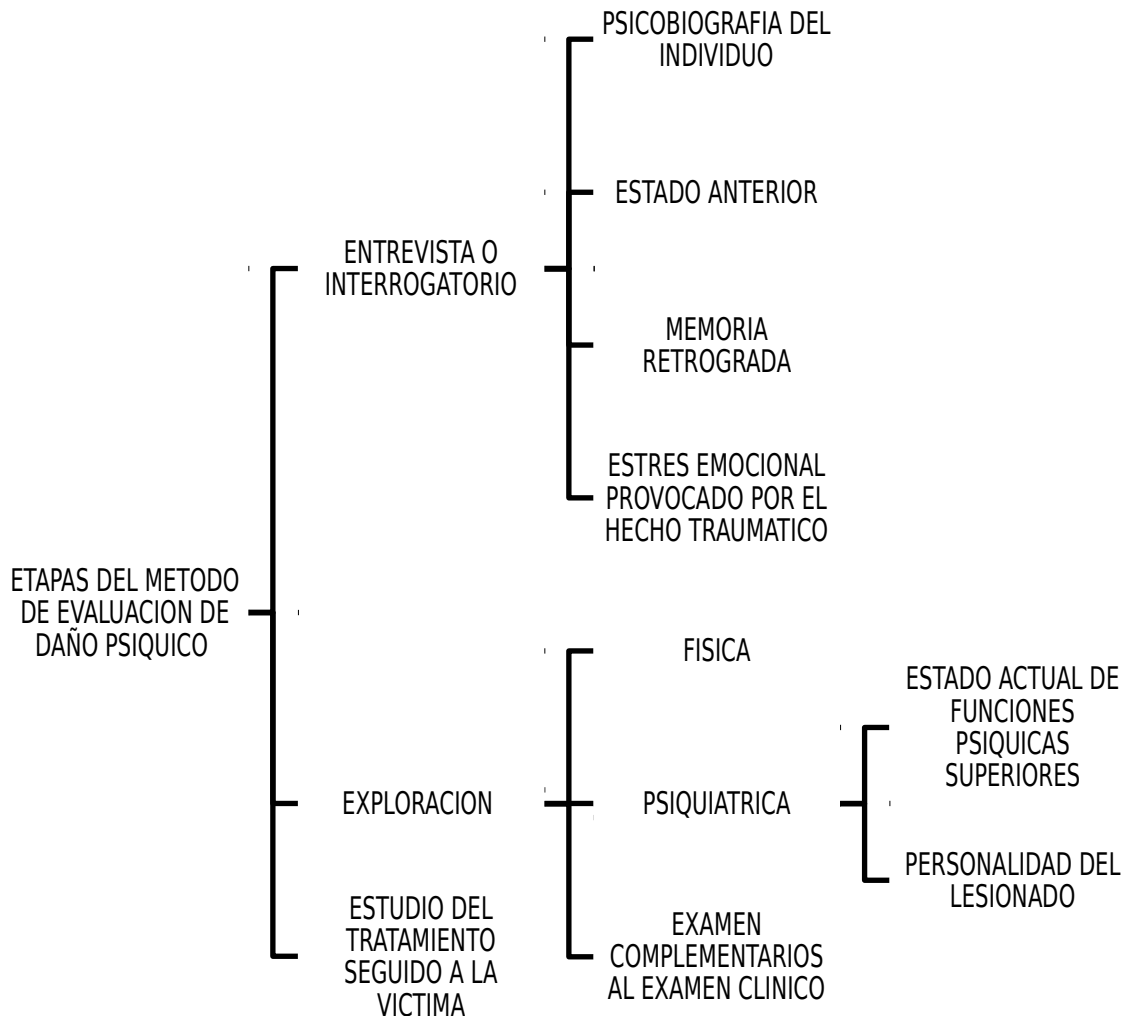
ETAPAS DEL METODO DE EVALUACION DE DAÑO PSIQUICO

ENTREVISTA O INTERROGATORIO

PSICOBIOGRAFIA DEL INDIVIDUO

ESTADO ANTERIOR

MEMORIA RETROGRADA

ESTRES EMOCIONAL PROVOCADO POR EL HECHO TRAUMATICO

EXPLORACION

FISICA

PSIQUIATRICA

ESTADO ACTUAL DE FUNCIONES PSIQUICAS SUPERIORES

PERSONALIDAD DEL LESIONADO

EXAMEN COMPLEMENTARIOS AL EXAMEN CLINICO

ESTUDIO DEL TRATAMIENTO SEGUIDO A LA VICTIMA